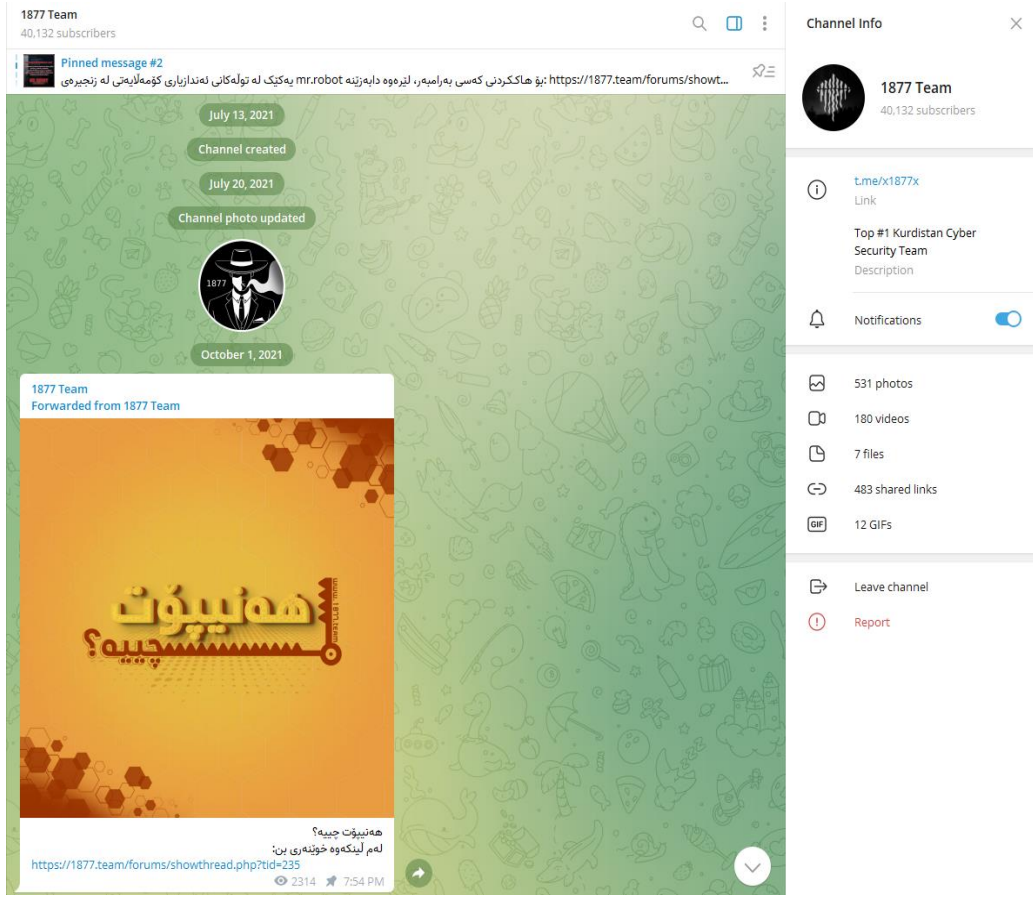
1877 Team
40,132 subscribers

Pinned message #2
https://1877.team/forums/showt... :بۆ هاککردنی کەسی بەرامبەر، لێرەوە دابەزێنە mr.robot یەکێک لە تولەکانی ئەندازیاری کۆمەڵایەتی لە زنجیرەی

July 13, 2021
Channel created
July 20, 2021
Channel photo updated
1877
October 1, 2021

1877 Team
Forwarded from 1877 Team

هەنیۆت
چییە؟
1877 TEAM

هەنیپۆت چییە؟
لەم لینکەوە خوێنەری بن:
https://1877.team/forums/showthread.php?tid=235
2314 7:54 PM

Channel Info
1877 Team
40,132 subscribers
t.me/x1877x
Link
Top #1 Kurdistan Cyber Security Team
Description
Notifications
531 photos
180 videos
7 files
483 shared links
GIF 12 GIFs
Leave channel
Report